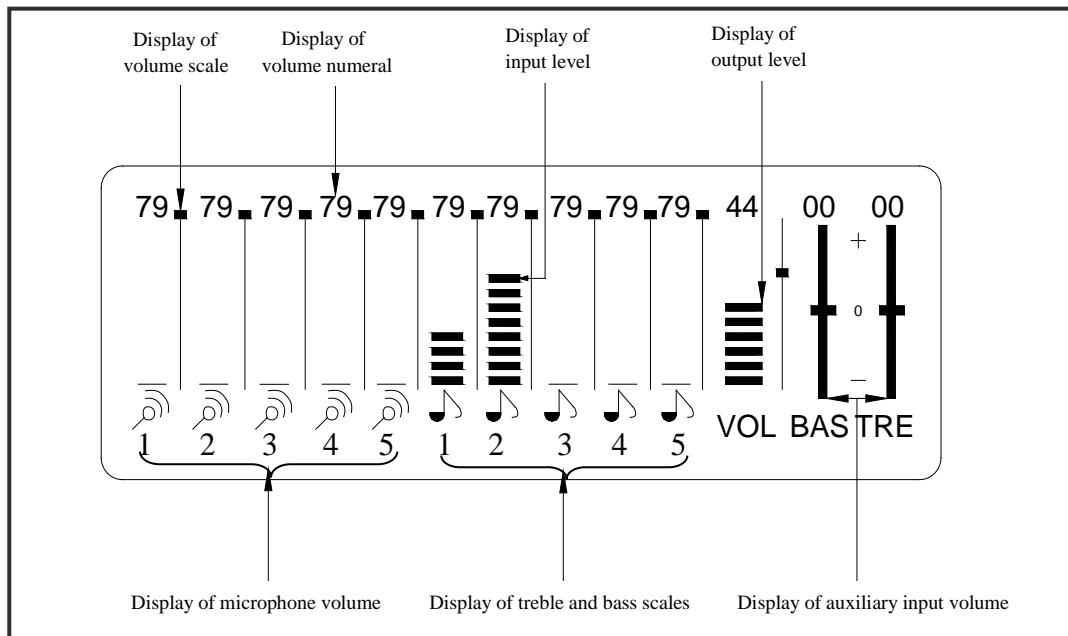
Display of volume scale

Display of volume numeral

Display of input level

Display of output level

79 79 79 79 79 79 79 79 79 79 44 00 00

+

0

–

1 2 3 4 5 1 2 3 4 5

VOL BAS TRE

Display of microphone volume

Display of treble and bass scales

Display of auxiliary input volume